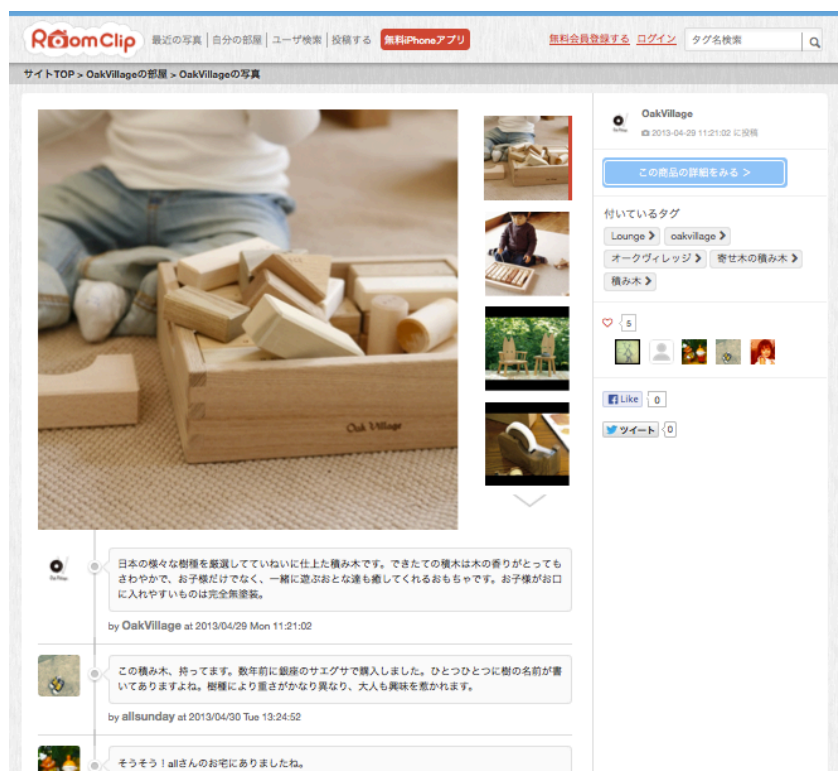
RoomClip
最近の写真 | 自分の部屋 | ユーザ検索 | 投稿する
無料iPhoneアプリ
無料会員登録する ログイン
タグ名検索

サイトTOP > OakVillageの部屋 > OakVillageの写真

Oak Village

OakVillage
2013-04-29 11:21:02 に投稿

この商品の詳細をみる >

付いているタグ
Lounge >
oakvillage >
オークヴィレッジ >
寄せ木の積み木 >
積み木 >

5

Like 0

ツイート 0

日本の様々な樹種を厳選してていねいに仕上た積み木です。できたての積木は木の香りがとってもさわやかで、お子様だけでなく、一緒に遊ぶおとな達も癒してくれるおもちゃです。お子様がお口に入れやすいものは完全無塗装。

by OakVillage at 2013/04/29 Mon 11:21:02

この積み木、持ってます。数年前に銀座のサエグサで購入しました。ひとつひとつに樹の名前が書いてありますよね。樹種により重さがかなり異なり、大人も興味を惹かれます。

by allsunday at 2013/04/30 Tue 13:24:52

そうそう！allさんのお宅にありましたね。